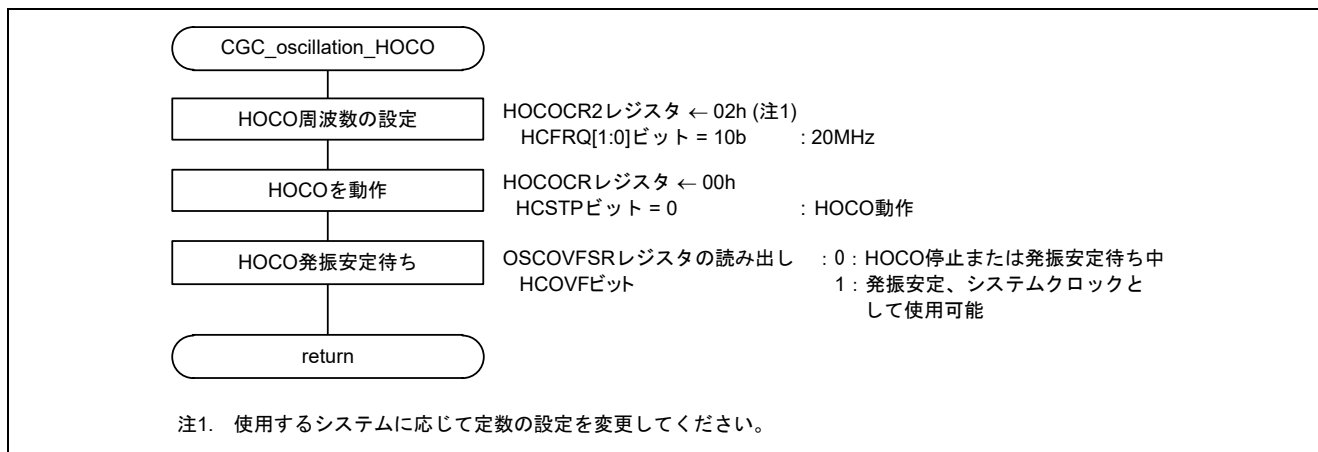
CGC_oscillation_HOCO

HOCO周波数の設定

HOCOCR2レジスタ ← 02h (注1)
HCFRQ[1:0]ビット = 10b : 20MHz

HOCOを動作

HOCOCRレジスタ ← 00h
HCSTPビット = 0 : HOCO動作

HOCO発振安定待ち

OSCOVFSRレジスタの読み出し : 0 : HOCO停止または発振安定待ち中
HCOVFビット 1 : 発振安定、システムクロックとして使用可能

return

注1. 使用するシステムに応じて定数の設定を変更してください。